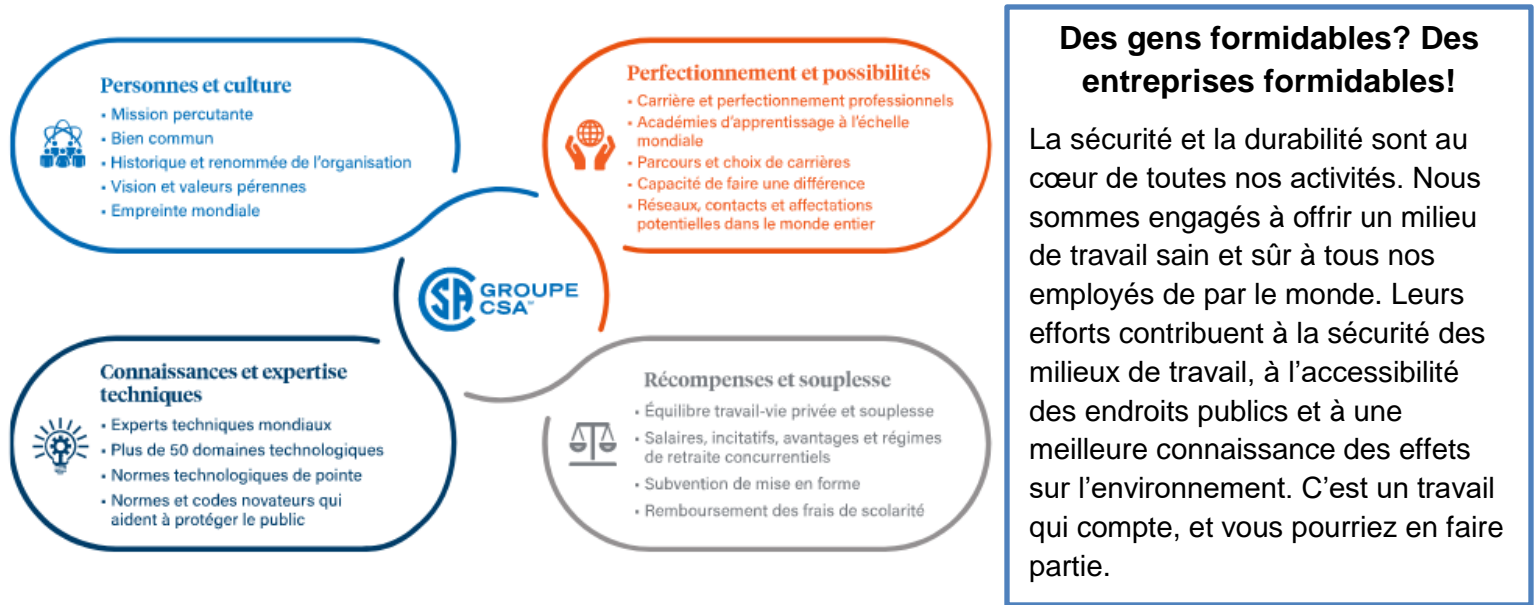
Personnes et culture
- Mission percutante
- Bien commun
- Historique et renommée de l'organisation
- Vision et valeurs pérennes
- Empreinte mondiale

Perfectionnement et possibilités
- Carrière et perfectionnement professionnels
- Académies d'apprentissage à l'échelle mondiale
- Parcours et choix de carrières
- Capacité de faire une différence
- Réseaux, contacts et affectations potentielles dans le monde entier

GROUPE CSA™

Connaissances et expertise techniques
- Experts techniques mondiaux
- Plus de 50 domaines technologiques
- Normes technologiques de pointe
- Normes et codes novateurs qui aident à protéger le public

Récompenses et souplesse
- Équilibre travail-vie privée et souplesse
- Salaires, incitatifs, avantages et régimes de retraite concurrentiels
- Subvention de mise en forme
- Remboursement des frais de scolarité

Des gens formidables? Des entreprises formidables!

La sécurité et la durabilité sont au cœur de toutes nos activités. Nous sommes engagés à offrir un milieu de travail sain et sûr à tous nos employés de par le monde. Leurs efforts contribuent à la sécurité des milieux de travail, à l'accessibilité des endroits publics et à une meilleure connaissance des effets sur l'environnement. C'est un travail qui compte, et vous pourriez en faire partie.